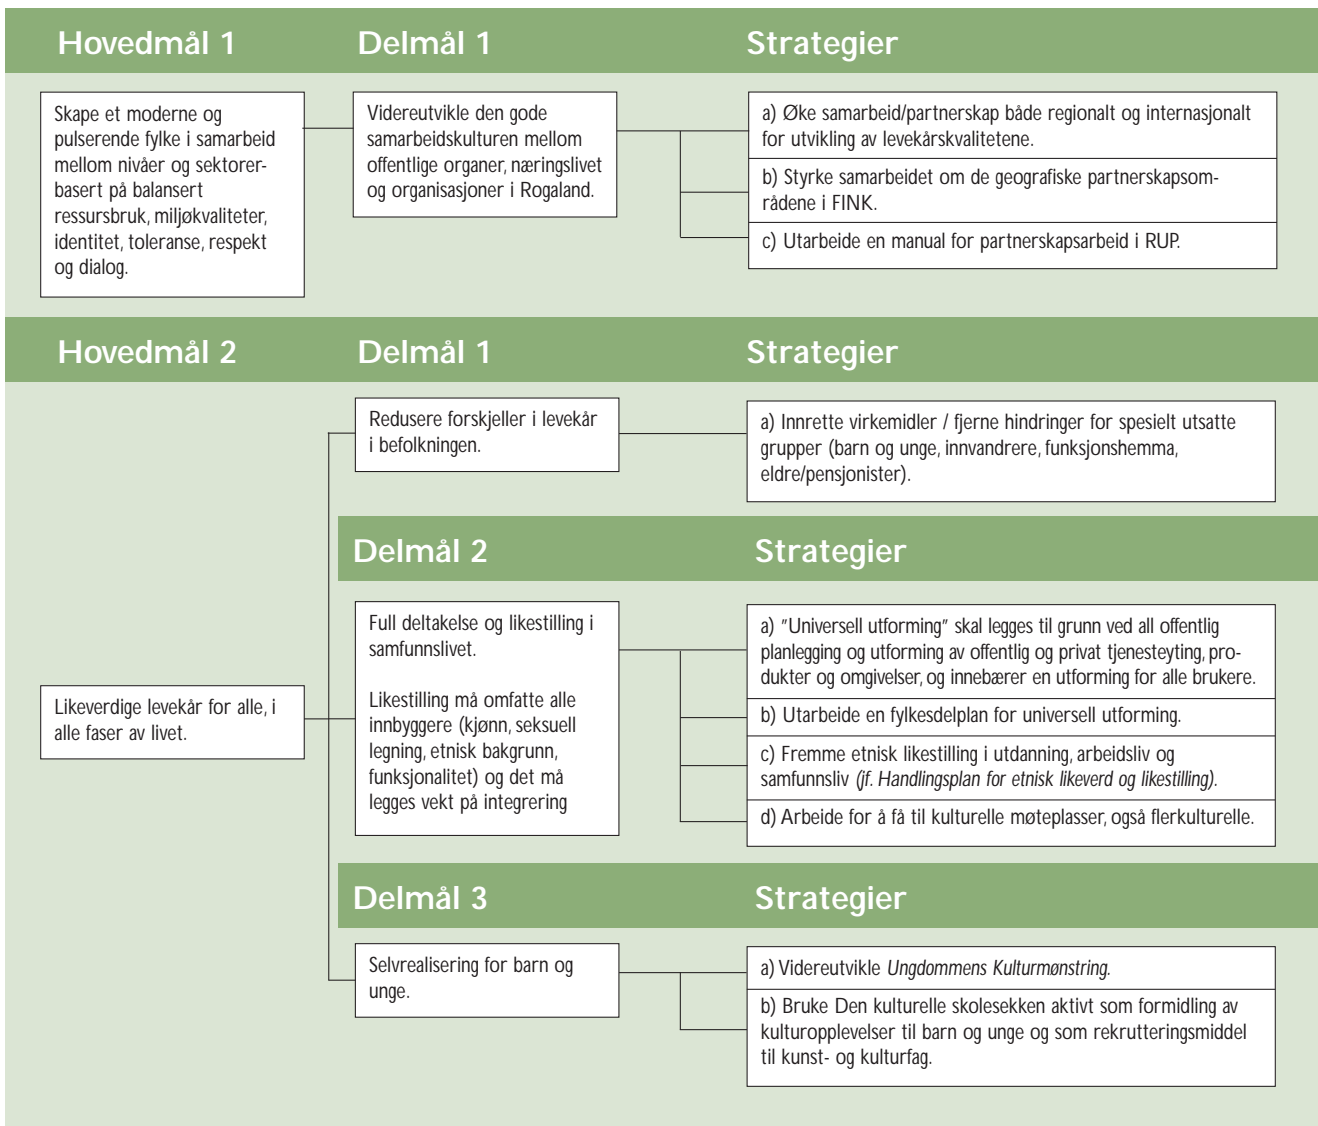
Hovedmål 1

Delmål 1

Strategier

Skape et moderne og pulserende fylke i samarbeid mellom nivåer og sektorerbasert på balansert ressursbruk, miljøkvaliteter, identitet, toleranse, respekt og dialog.

Videreutvikle den gode samarbeidskulturen mellom offentlige organer, næringslivet og organisasjoner i Rogaland.

a) Øke samarbeid/partnerskap både regionalt og internasjonalt for utvikling av levekårskvalitetene.

b) Styrke samarbeidet om de geografiske partnerskapsområdene i FINK.

c) Utarbeide en manual for partnerskapsarbeid i RUP.

Hovedmål 2

Delmål 1

Strategier

Likeverdige levekår for alle, i alle faser av livet.

Redusere forskjeller i levekår i befolkningen.

a) Innrette virkemidler / fjerne hindringer for spesielt utsatte grupper (barn og unge, innvandrere, funksjonshemma, eldre/pensjonister).

Delmål 2

Strategier

Full deltakelse og likestilling i samfunnslivet.

Likestilling må omfatte alle innbyggere (kjønn, seksuell legning, etnisk bakgrunn, funksjonalitet) og det må legges vekt på integrering

a) "Universell utforming" skal legges til grunn ved all offentlig planlegging og utforming av offentlig og privat tjenesteyting, produkter og omgivelser, og innebærer en utforming for alle brukere.

b) Utarbeide en fylkesdelplan for universell utforming.

c) Fremme etnisk likestilling i utdanning, arbeidsliv og samfunnsliv *(jf. Handlingsplan for etnisk likeverd og likestilling).*

d) Arbeide for å få til kulturelle møteplasser, også flerkulturelle.

Delmål 3

Strategier

Selvrealisering for barn og unge.

a) Videreutvikle *Ungdommens Kulturmønstring.*

b) Bruke Den kulturelle skolesekken aktivt som formidling av kulturopplevelser til barn og unge og som rekrutteringsmiddel til kunst- og kulturfag.